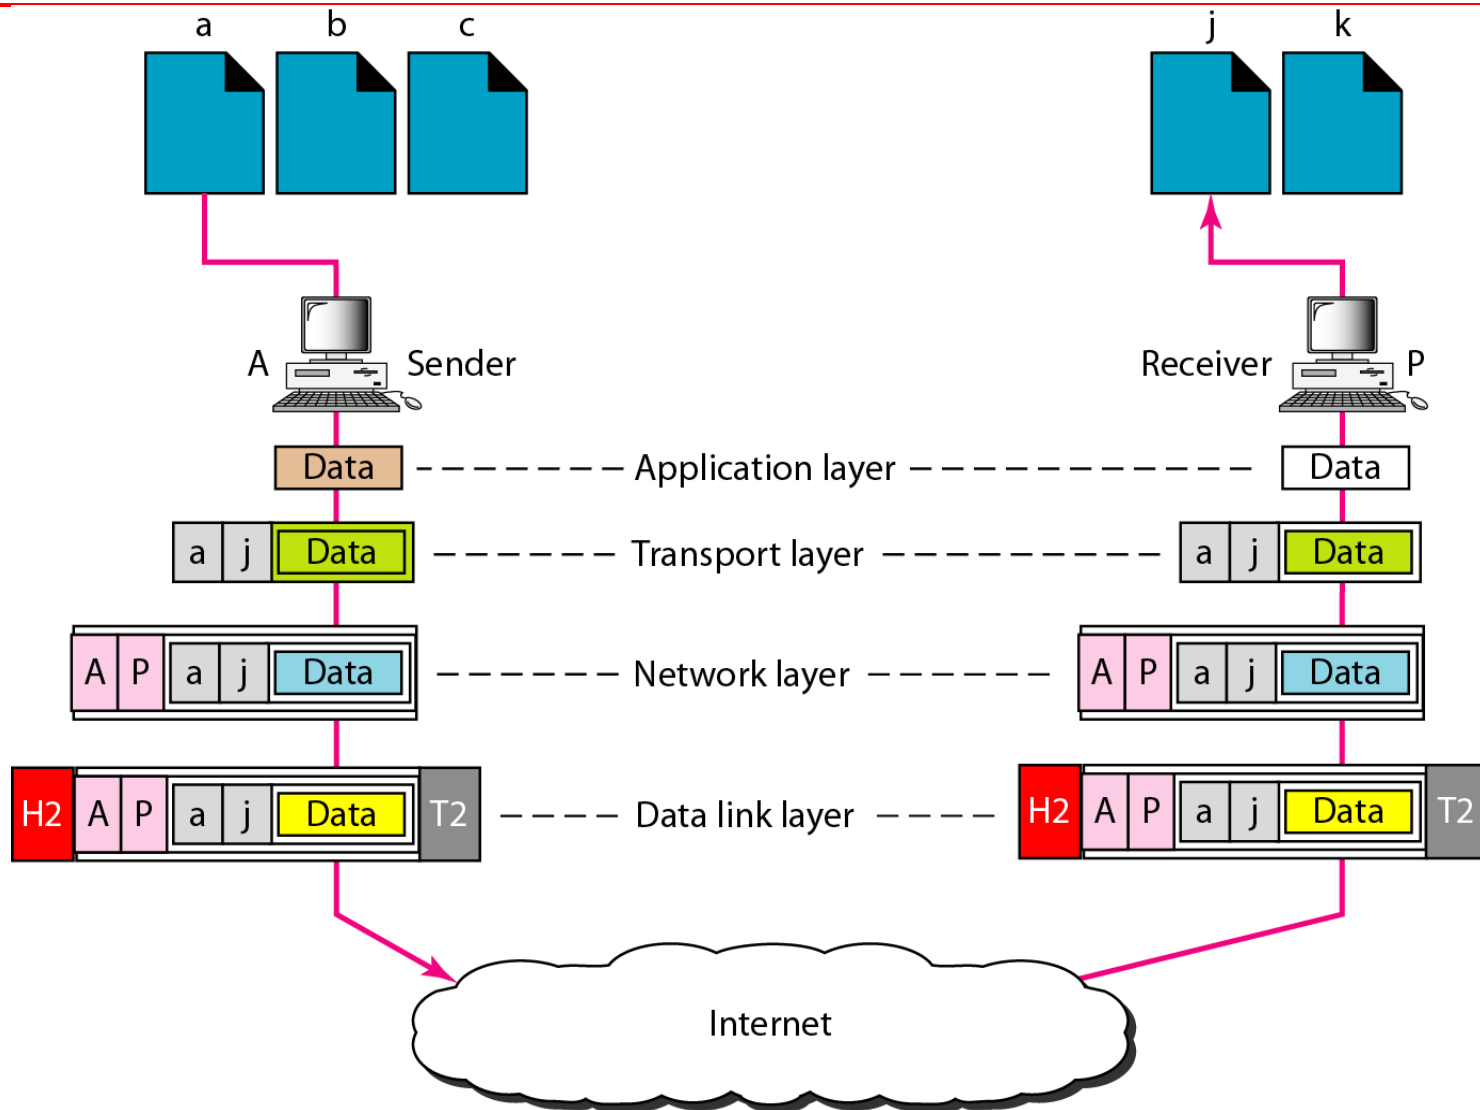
a b c

j k

A Sender

Receiver P

Data Application layer Data

a j Data Transport layer a j Data

A P a j Data Network layer A P a j Data

H2 A P a j Data T2 Data link layer H2 A P a j Data T2

Internet